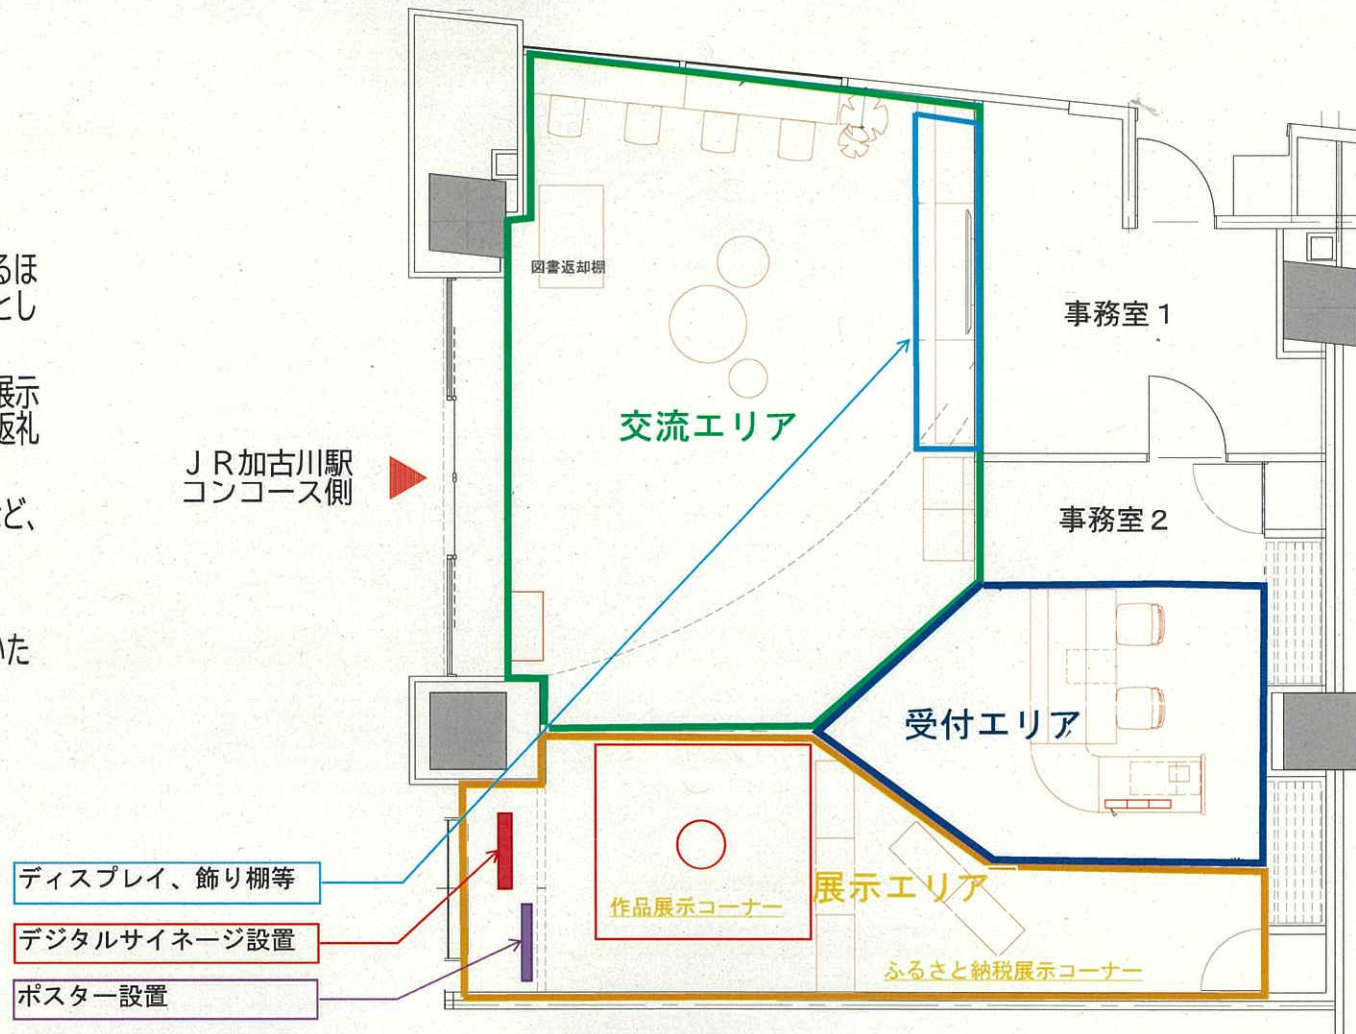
るほ
とし

展示
返礼

ど、

いた

JR加古川駅
コンコース側

図書返却棚

交流エリア

事務室1

事務室2

受付エリア

作品展示コーナー

展示エリア

ふるさと納税展示コーナー

ディスプレイ、飾り棚等

デジタルサイネージ設置

ポスター設置